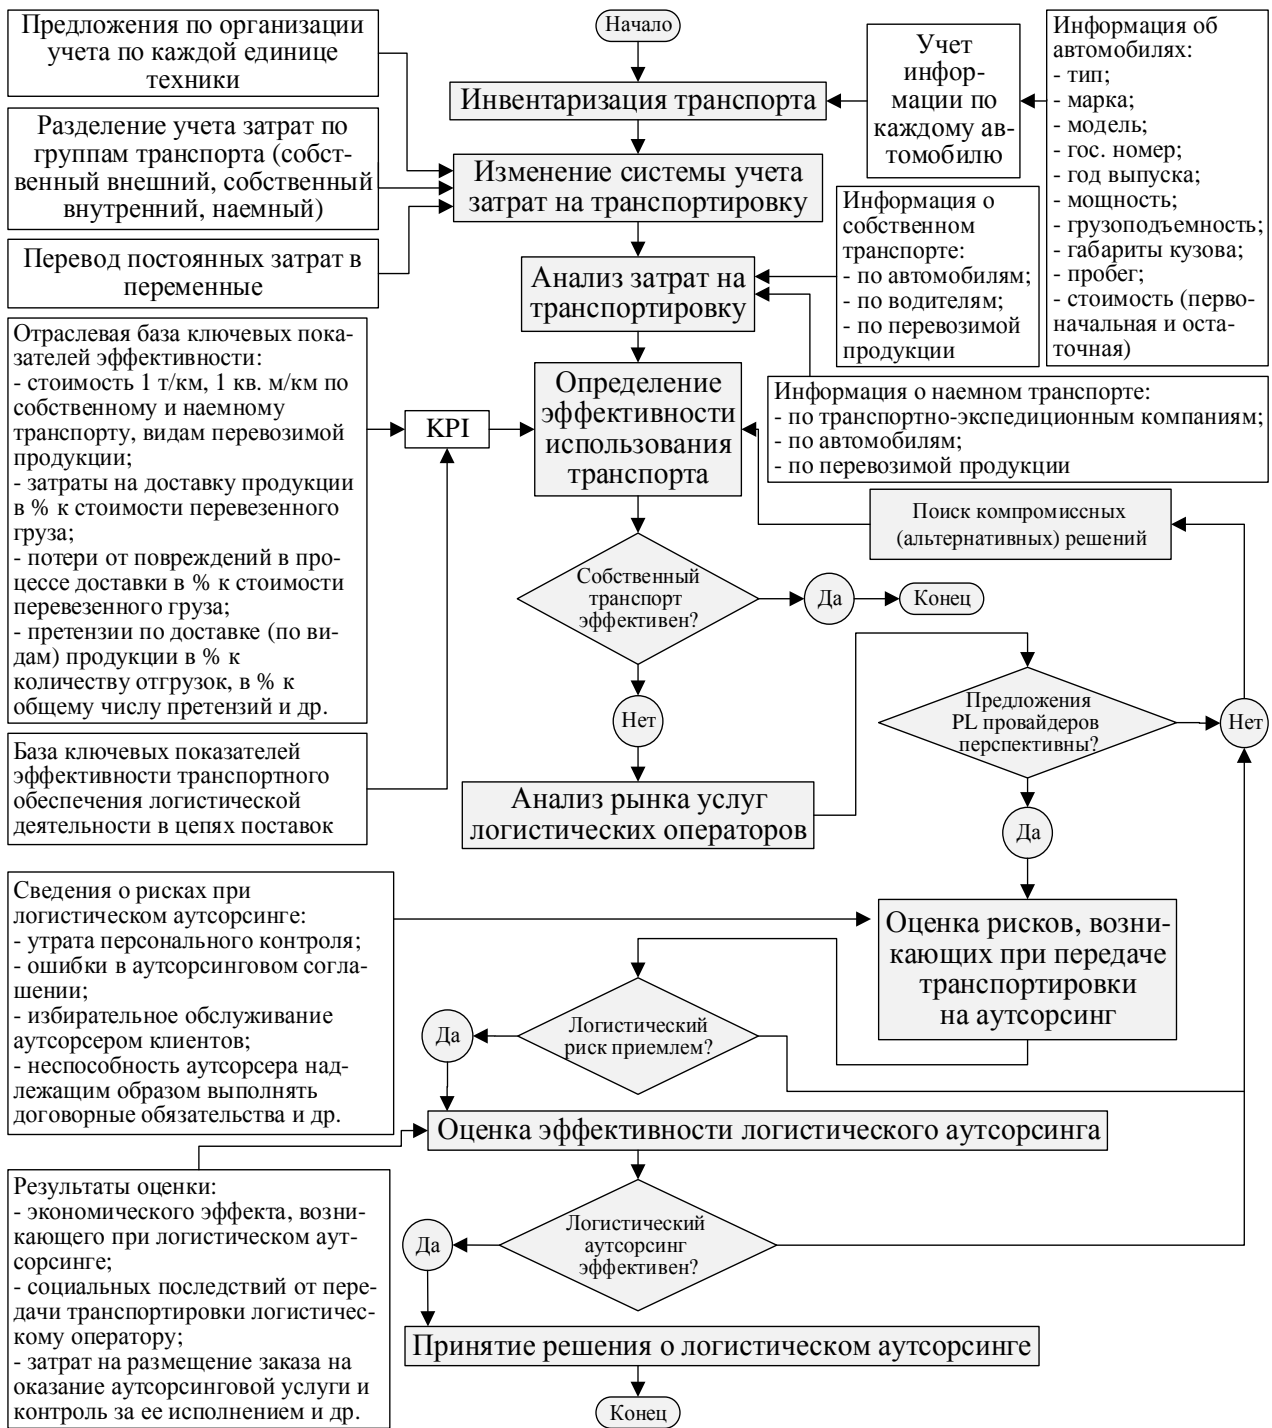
Предложения по организации учета по каждой единице техники

Разделение учета затрат по группам транспорта (собственный внешний, собственный внутренний, наемный)

Перевод постоянных затрат в переменные

Начало

Инвентаризация транспорта

Изменение системы учета затрат на транспортировку

Учет информации по каждому автомобилю

Информация об автомобилях:
- тип;
- марка;
- модель;
- гос. номер;
- год выпуска;
- мощность;
- грузоподъемность;
- габариты кузова;
- пробег;
- стоимость (первоначальная и остаточная)

Информация о собственном транспорте:
- по автомобилям;
- по водителям;
- по перевозимой продукции

Анализ затрат на транспортировку

Отраслевая база ключевых показателей эффективности:
- стоимость 1 т/км, 1 кв. м/км по собственному и наемному транспорту, видам перевозимой продукции;
- затраты на доставку продукции в % к стоимости перевезенного груза;
- потери от повреждений в процессе доставки в % к стоимости перевезенного груза;
- претензии по доставке (по видам) продукции в % к количеству отгрузок, в % к общему числу претензий и др.

KPI

Определение эффективности использования транспорта

Информация о наемном транспорте:
- по транспортно-экспедиционным компаниям;
- по автомобилям;
- по перевозимой продукции

Поиск компромиссных (альтернативных) решений

Собственный транспорт эффективен?

Да

Конец

Нет

Предложения PL провайдеров перспективны?

Нет

База ключевых показателей эффективности транспортного обеспечения логистической деятельности в цепях поставок

Анализ рынка услуг логистических операторов

Да

Сведения о рисках при логистическом аутсорсинге:
- утрата персонального контроля;
- ошибки в аутсорсинговом соглашении;
- избирательное обслуживание аутсорсером клиентов;
- неспособность аутсорсера надлежащим образом выполнять договорные обязательства и др.

Оценка рисков, возникающих при передаче транспортировки на аутсорсинг

Да

Логистический риск приемлем?

Оценка эффективности логистического аутсорсинга

Результаты оценки:
- экономического эффекта, возникающего при логистическом аутсорсинге;
- социальных последствий от передачи транспортировки логистическому оператору;
- затрат на размещение заказа на оказание аутсорсинговой услуги и контроль за ее исполнением и др.

Да

Логистический аутсорсинг эффективен?

Принятие решения о логистическом аутсорсинге

Конец